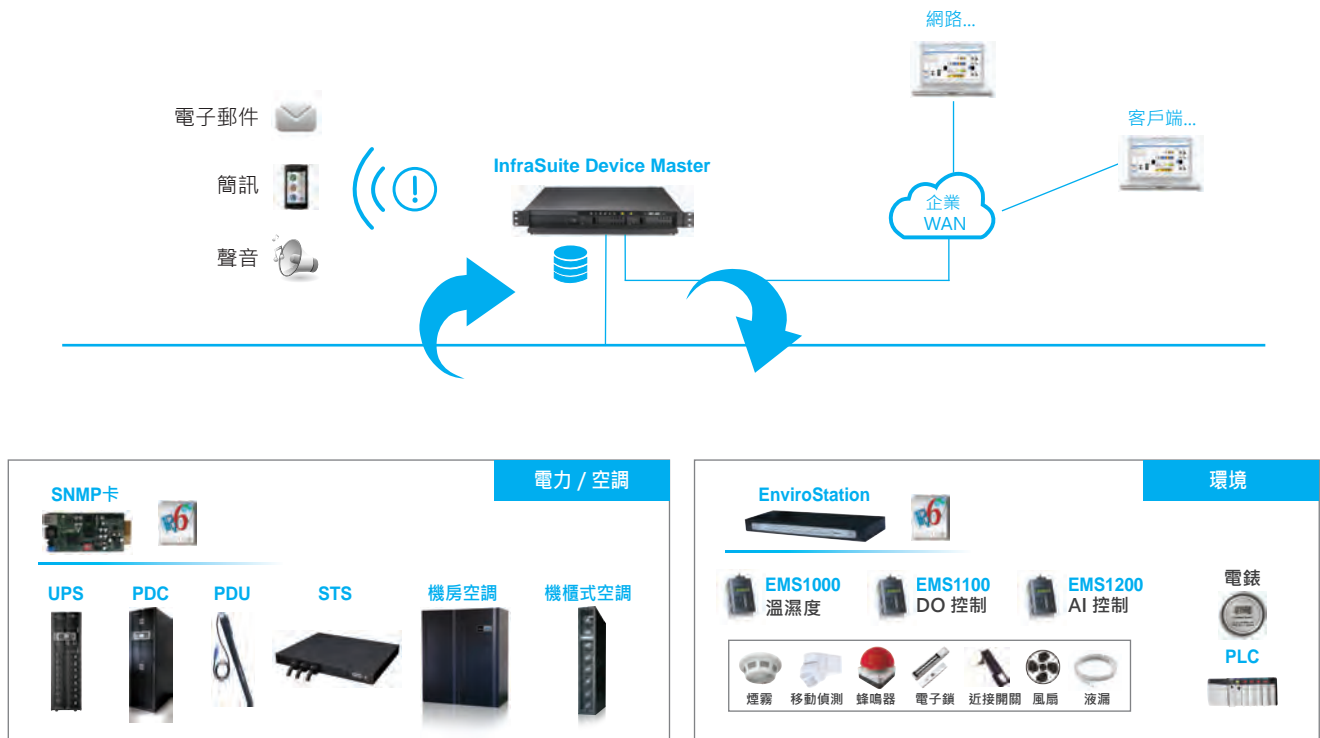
網路...

電子郵件

簡訊

聲音

InfraSuite Device Master

客戶端...

企業
WAN

電力 / 空調

SNMP卡

UPS

PDC

PDU

STS

機房空調

機櫃式空調

環境

EnviroStation

EMS1000
溫濕度

EMS1100
DO 控制

EMS1200
AI 控制

電錶

PLC

煙霧

移動偵測

蜂鳴器

電子鎖

近接開關

風扇

液漏